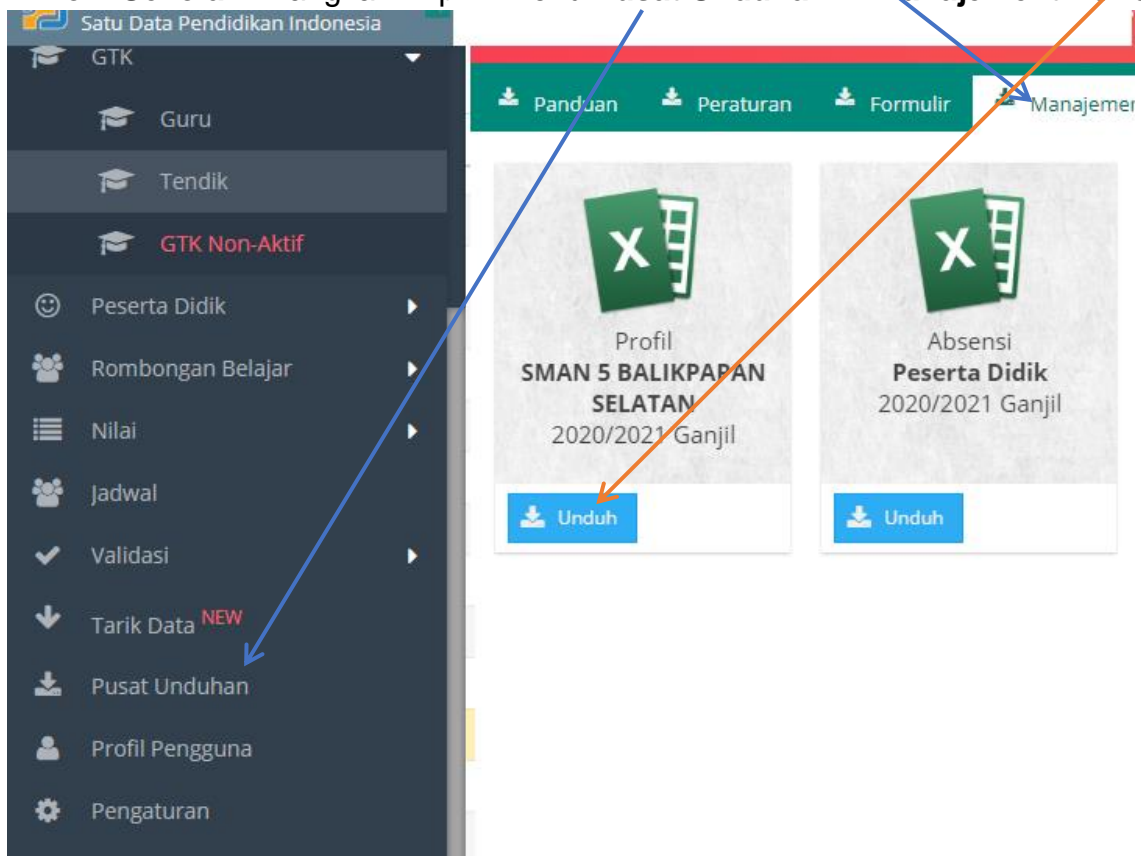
Satu Data Pendidikan Indonesia

GTK

Guru

Tendik

GTK Non-Aktif

Peserta Didik

Rombongan Belajar

Nilai

Jadwal

Validasi

Tarik Data NEW

Pusat Unduhan

Profil Pengguna

Pengaturan

Panduan

Peraturan

Formulir

Manajemen

Profil
SMAN 5 BALIKPAPAN SELATAN
2020/2021 Ganjil

Unduh

Absensi
Peserta Didik
2020/2021 Ganjil

Unduh